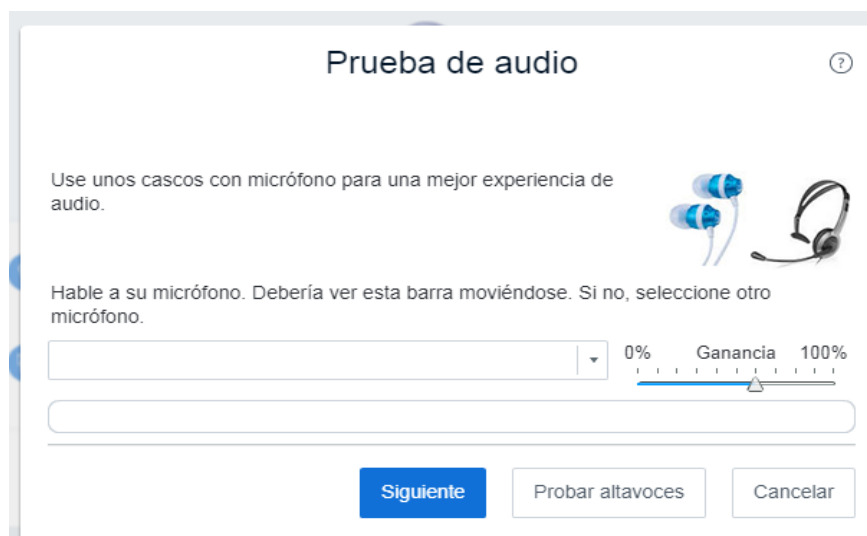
Prueba de audio

?

Use unos cascos con micrófono para una mejor experiencia de audio.

Hable a su micrófono. Debería ver esta barra moviéndose. Si no, seleccione otro micrófono.

0% Ganancia 100%

Siguiente

Probar altavoces

Cancelar